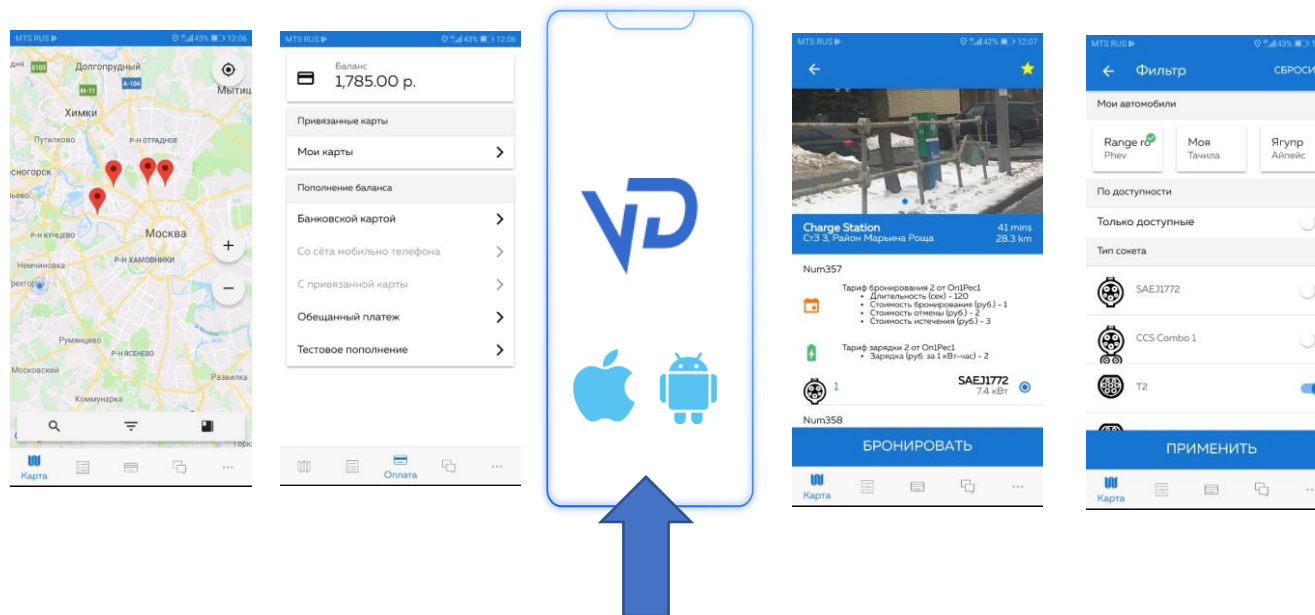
MTS RUS 43% 12:06

E105 Долгопрудный
M-11 A-104
Мытищ
Химки
Путилково
Р-Н ОТРАДНОЕ
сногорск
Р-Н КУНЦЕВО
Москва
Немчиновка
Р-Н ХАМОВНИКИ
Румянцево
Р-Н ЯСЕНЕВО
Московский
Развилка
Коммунарка

Карта

MTS RUS 43% 12:06

Баланс
1,785.00 р.

Привязанные карты

Мои карты

Пополнение баланса

Банковской картой

Со сёта мобильно телефона

С привязанной карты

Обещанный платеж

Тестовое пополнение

Оплата

MTS RUS 42% 12:07

Charge Station
Ст3 3, Район Марьина Роща
41 mins
28.3 km

Num357

Тариф бронирования 2 от On1Pec1
• Длительность (сек) - 120
• Стоимость бронирования (руб.) - 1
• Стоимость отмены (руб.) - 2
• Стоимость истечения (руб.) - 3

Тариф зарядки 2 от On1Pec1
• Зарядка (руб. за 1 кВт-час) - 2

1
SAEJ1772
7.4 кВт

Num358

БРОНИРОВАТЬ

Карта

MTS RUS 43%

Фильтр
СБРОСИ

Мои автомобили

Range ro
Phev

Моя
Тачила

Ягупр
Айлейс

По доступности

Только доступные

Тип сокета

SAEJ1772

CCS Combo 1

T2

ПРИМЕНИТЬ

Карта